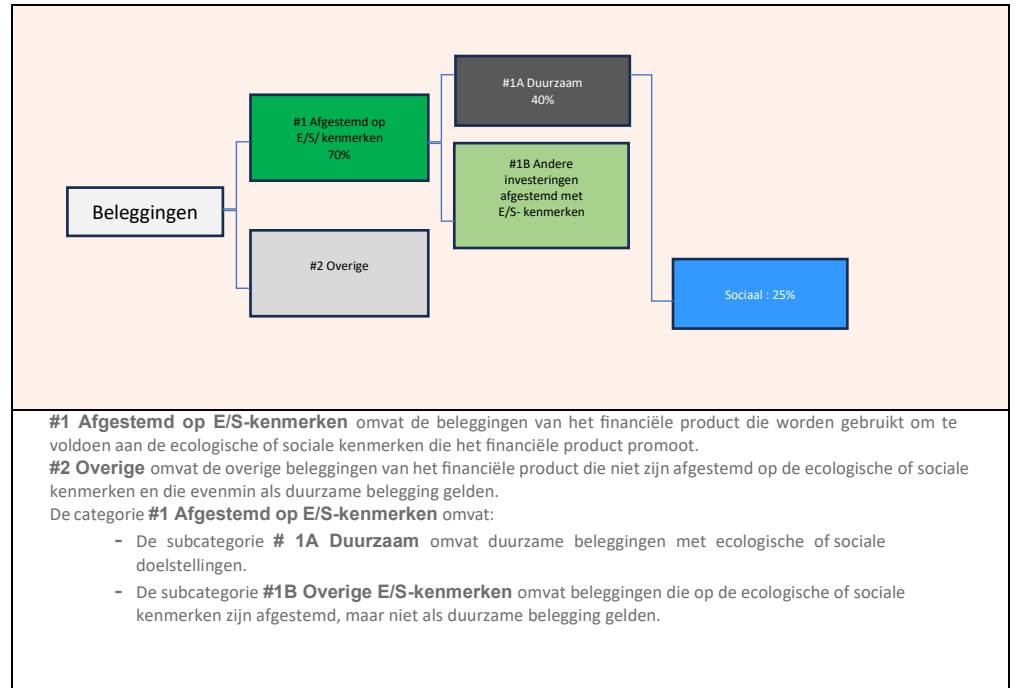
Beleggingen

#1 Afgestemd op E/S/ kenmerken 70%

#2 Overige

#1A Duurzaam 40%

#1B Andere investeringen afgestemd met E/S- kenmerken

Sociaal : 25%

**#1 Afgestemd op E/S-kenmerken** omvat de beleggingen van het financiële product die worden gebruikt om te voldoen aan de ecologische of sociale kenmerken die het financiële product promoot.

**#2 Overige** omvat de overige beleggingen van het financiële product die niet zijn afgestemd op de ecologische of sociale kenmerken en die evenmin als duurzame belegging gelden.

De categorie **#1 Afgestemd op E/S-kenmerken** omvat:

- De subcategorie **# 1A Duurzaam** omvat duurzame beleggingen met ecologische of sociale doelstellingen.
- De subcategorie **#1B Overige E/S-kenmerken** omvat beleggingen die op de ecologische of sociale kenmerken zijn afgestemd, maar niet als duurzame belegging gelden.